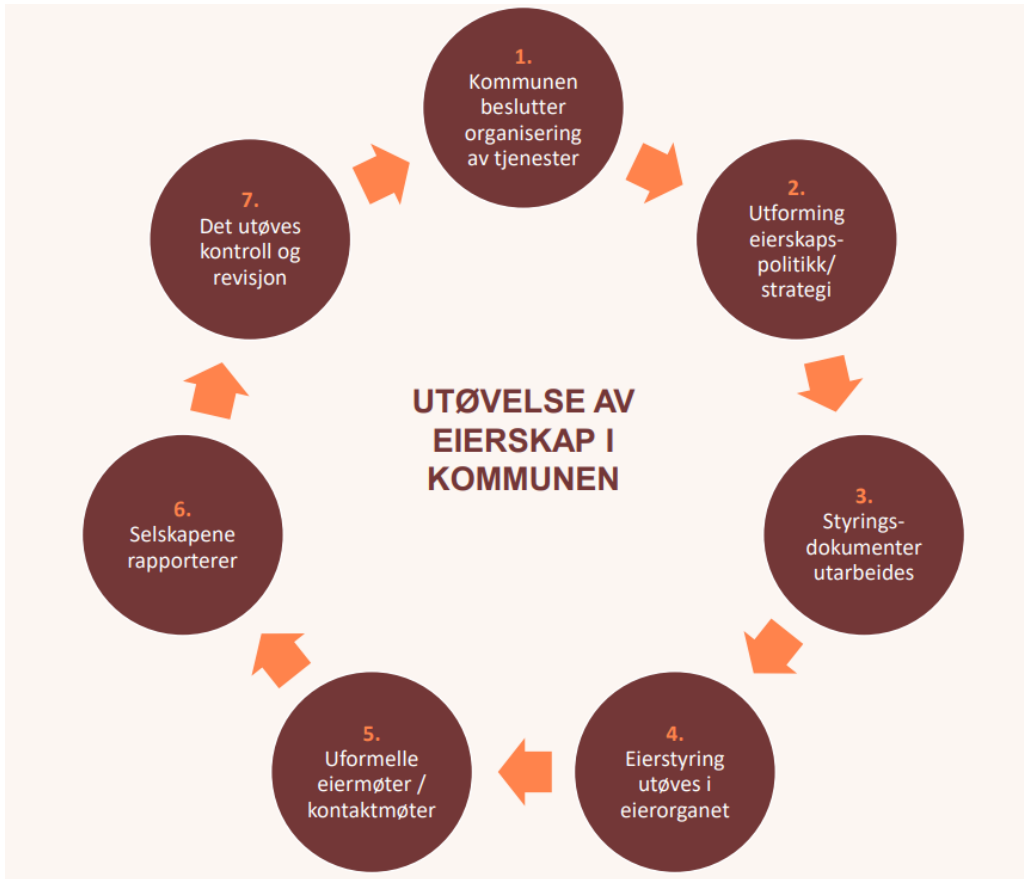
1.
Kommunen beslutter organisering av tjenester

2.
Utforming eierskaps-politikk/ strategi

3.
Styrings-dokumenter utarbeides

4.
Eierstyring utøves i eierorganet

5.
Uformelle eiermøter / kontaktmøter

6.
Selskapene rapporterer

7.
Det utøves kontroll og revisjon

UTØVELSE AV EIERSKAP I KOMMUNEN